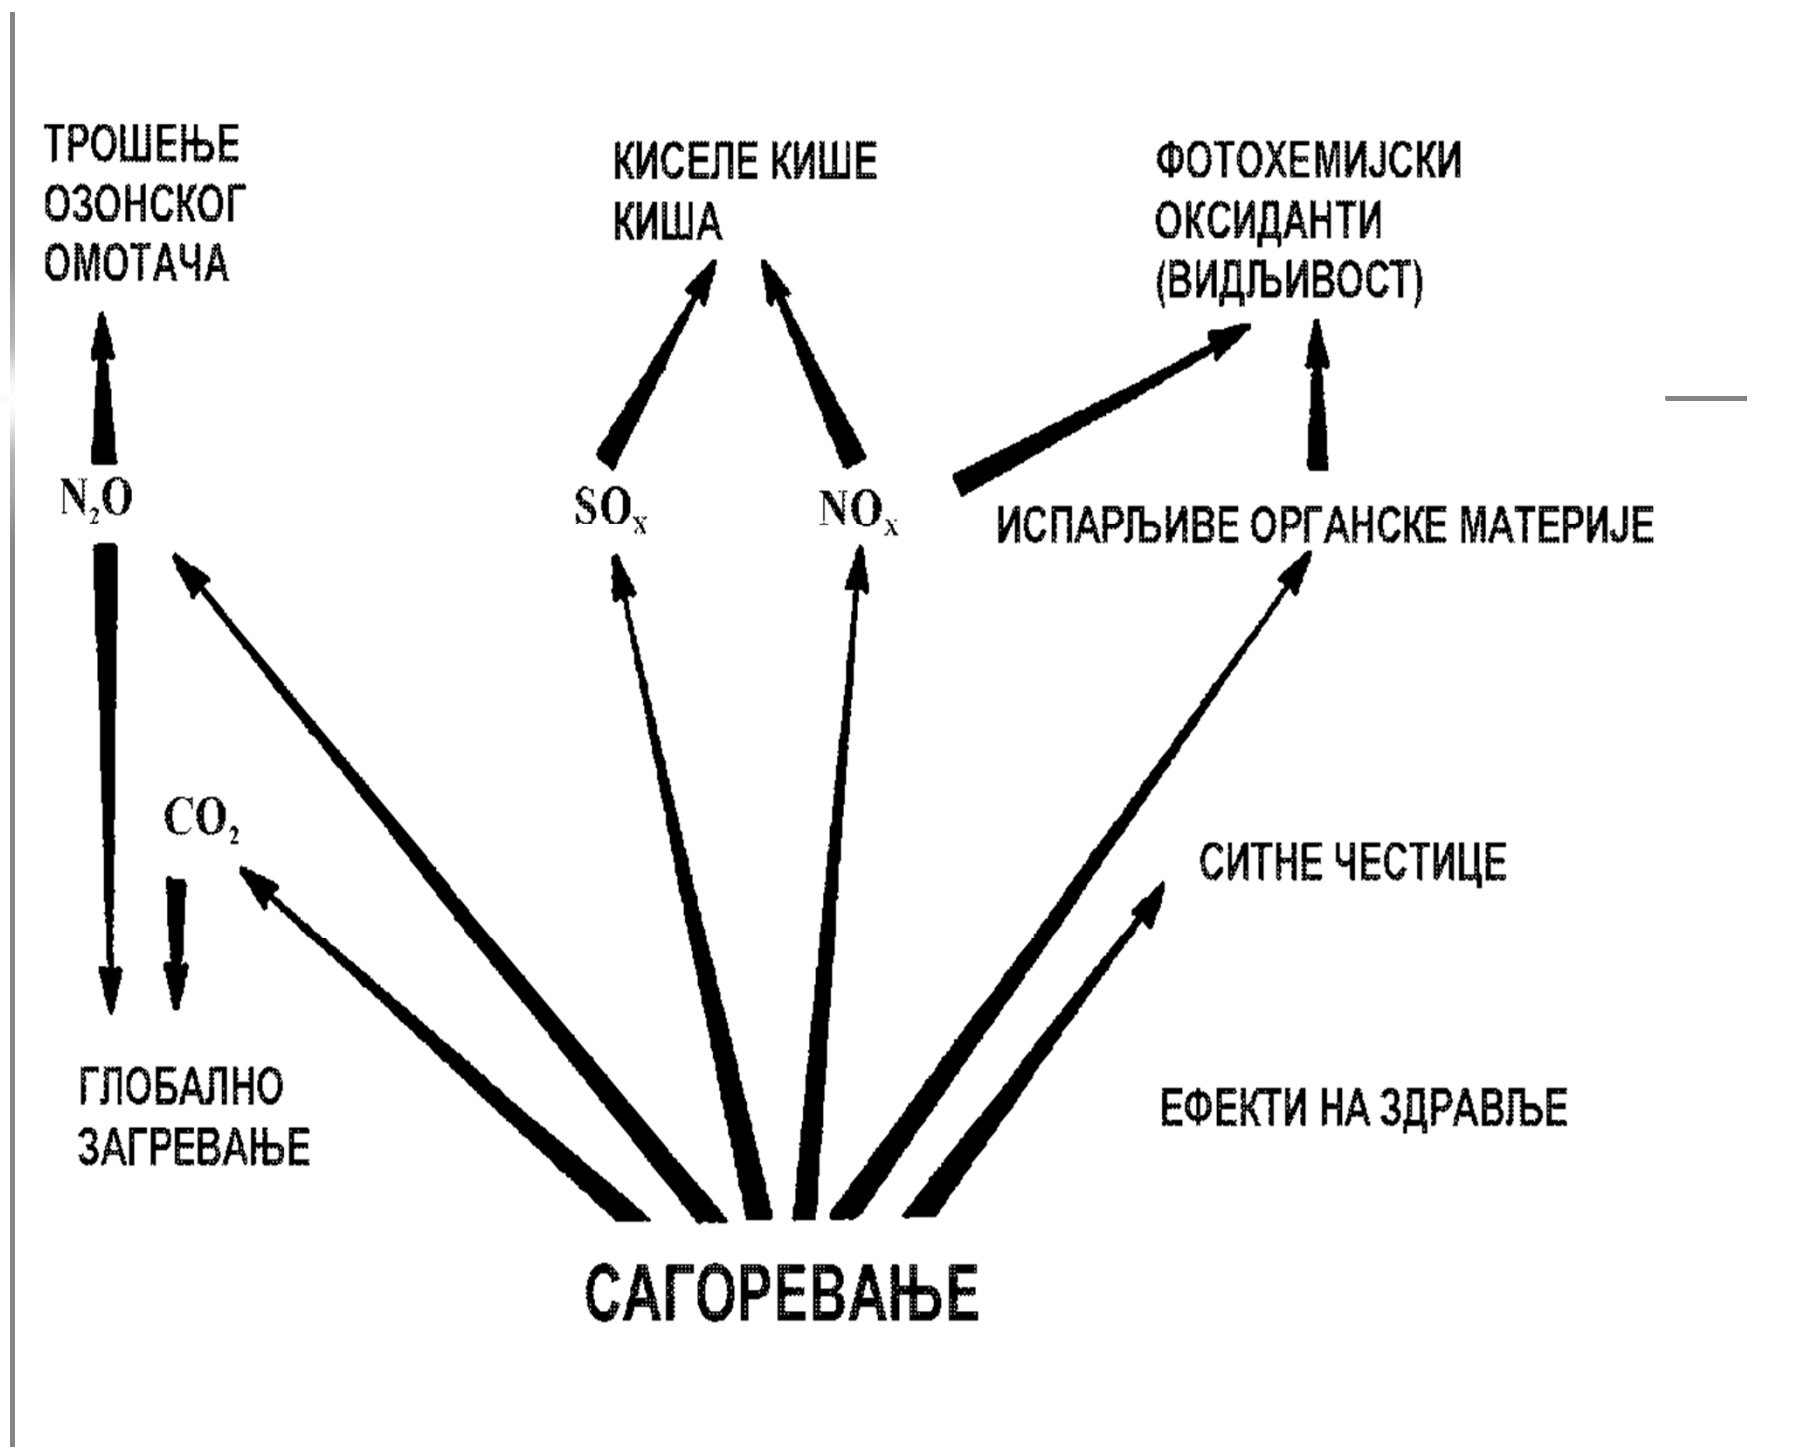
ТРОШЕЊЕ ОЗОНСКОГ ОМОТАЧА

КИСЕЛЕ КИШЕ КИША

ФОТОХЕМИЈСКИ ОКСИДАНТИ (ВИДЉИВОСТ)

$N_2O$

$SO_x$

$NO_x$

ИСПАРЉИВЕ ОРГАНСКЕ МАТЕРИЈЕ

$CO_2$

СИТНЕ ЧЕСТИЦЕ

ГЛОБАЛНО ЗАГРЕВАЊЕ

ЕФЕКТИ НА ЗДРАВЉЕ

САГОРЕВАЊЕ